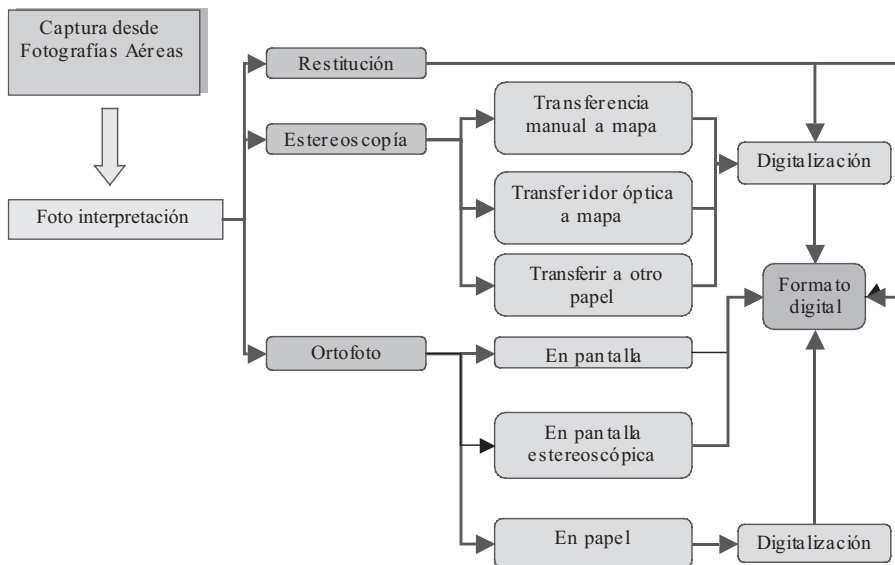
Captura desde Fotografías Aéreas

Foto interpretación

Restitución

Estereoscopía

Transferencia manual a mapa

Transferidor óptica a mapa

Transferir a otro papel

Digitalización

Formato digital

Ortofoto

En pantalla

En pantalla estereoscópica

En papel

Digitalización